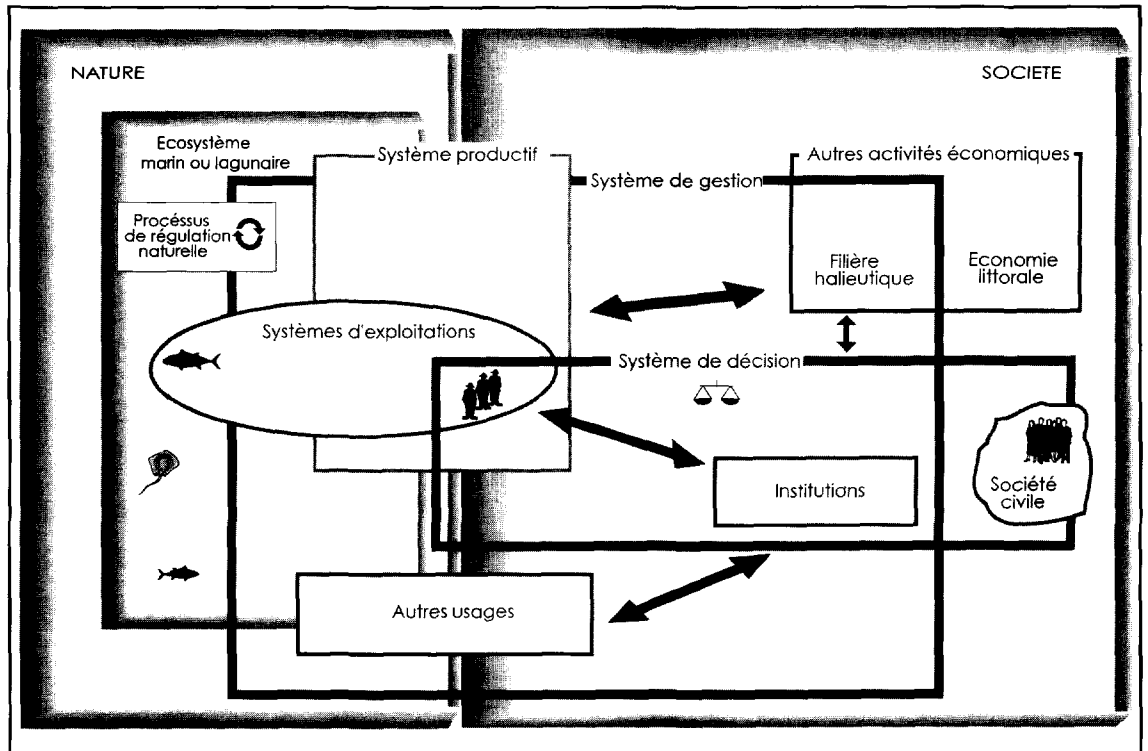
NATURE

SOCIETE

Ecosystème marin ou lagunaire

Système productif

Système de gestion

Autres activités économiques

Procéssus de régulation naturelle

Filière halieutique

Economie littorale

Systèmes d'exploitations

Système de décision

Institutions

Société civile

Autres usages